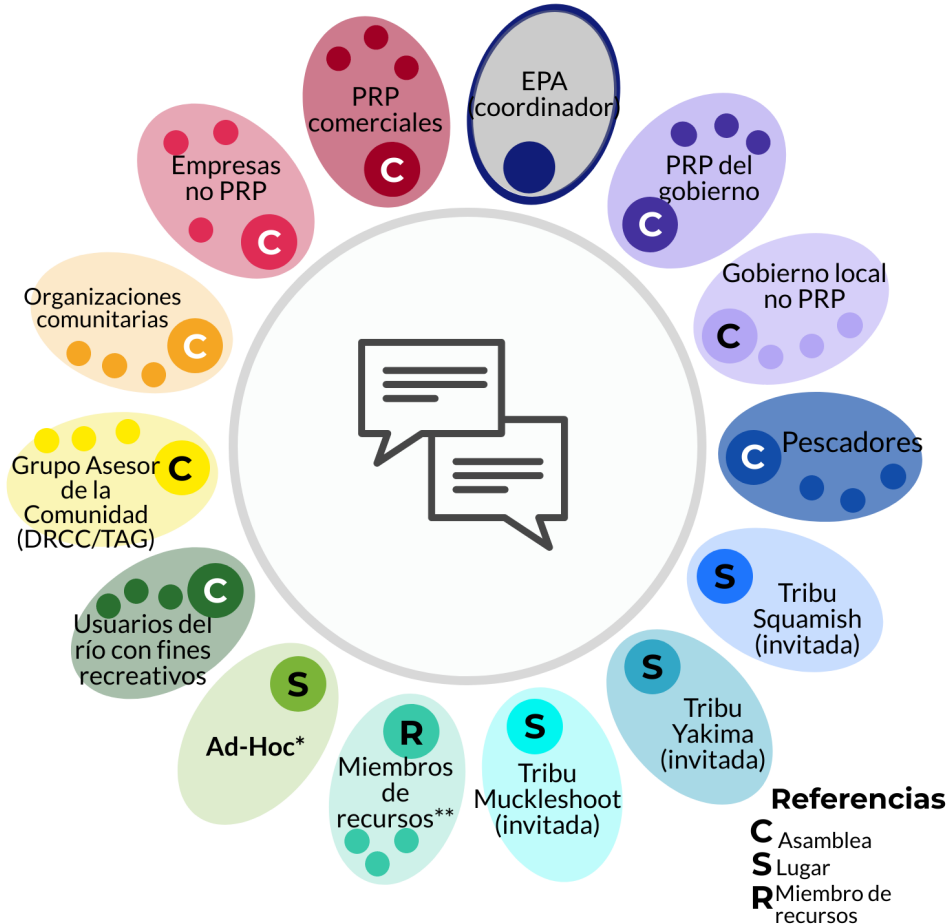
EPA (coordinador)

PRP del gobierno
C

Gobierno local no PRP
C

C
Pescadores

S
Tribu Squamish (invitada)

S
Tribu Yakima (invitada)

S
Tribu Muckleshoot (invitada)

R
Miembros de recursos**

S
Ad-Hoc*

C
Usuarios del río con fines recreativos

C
Grupo Asesor de la Comunidad (DRCC/TAG)

C
Organizaciones comunitarias

C
Empresas no PRP

C
PRP comerciales

Referencias
C Asamblea
S Lugar
R Miembro de recursos